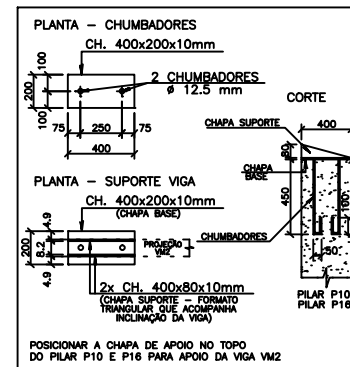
PLANTA – CHUMBADORES

CH. 400x200x10mm

100

200

100

2 CHUMBADORES
ø 12.5 mm

75

250

75

400

CORTE

CHAPA SUPORTE

400

80

CHAPA BASE

450

100

PLANTA – SUPORTE VIGA

CH. 400x200x10mm
(CHAPA BASE)

4.9

8.2

4.9

200

PROJEÇÃO VM2

CHUMBADORES

2x CH. 400x80x10mm
(CHAPA SUPORTE – FORMATO TRIANGULAR QUE ACOMPANHA INCLINAÇÃO DA VIGA)

50

PILAR P10
PILAR P16

POSICIONAR A CHAPA DE APOIO NO TOPO DO PILAR P10 E P16 PARA APOIO DA VIGA VM2